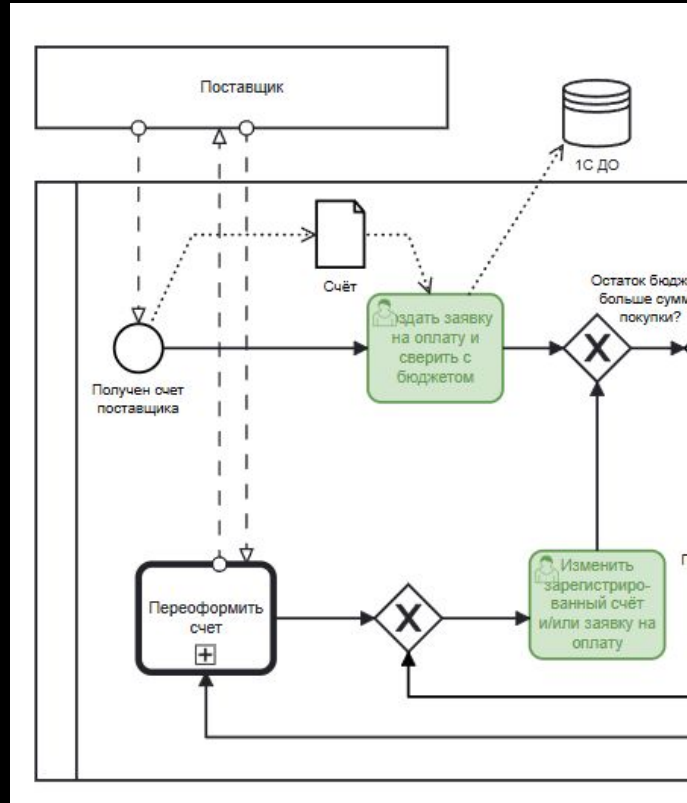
Поставщик

1С ДО

Счёт

Остаток бюдж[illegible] больше сумм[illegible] покупки?

Получен счет поставщика

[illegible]здать заявку на оплату и сверить с бюджетом

Переоформить счет

Изменить зарегистрированный счёт и/или заявку на оплату

П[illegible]